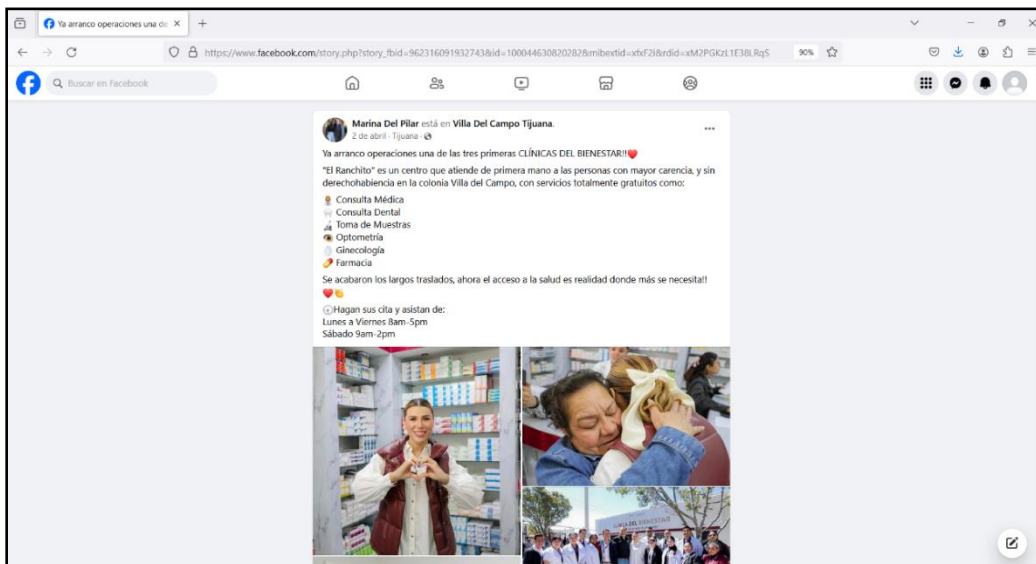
Ya arranco operaciones una de ×

https://www.facebook.com/story.php?story_fbid=962316091932743&id=100044630820282&mibextid=xfxF2i&rdid=xM2PGKzL1E38LRqS

90%

Buscar en Facebook

Marina Del Pilar está en Villa Del Campo Tijuana.
2 de abril · Tijuana ·

Ya arranco operaciones una de las tres primeras CLÍNICAS DEL BIENESTAR!!❤️

"El Ranchito" es un centro que atiende de primera mano a las personas con mayor carencia, y sin derechohabiencia en la colonia Villa del Campo, con servicios totalmente gratuitos como:

Consulta Médica
Consulta Dental
Toma de Muestras
Optometría
Ginecología
Farmacia

Se acabaron los largos traslados, ahora el acceso a la salud es realidad donde más se necesita!!
❤️👏

Hagan sus cita y asistan de:
Lunes a Viernes 8am-5pm
Sábado 9am-2pm

CLÍNICA DEL BIENESTAR